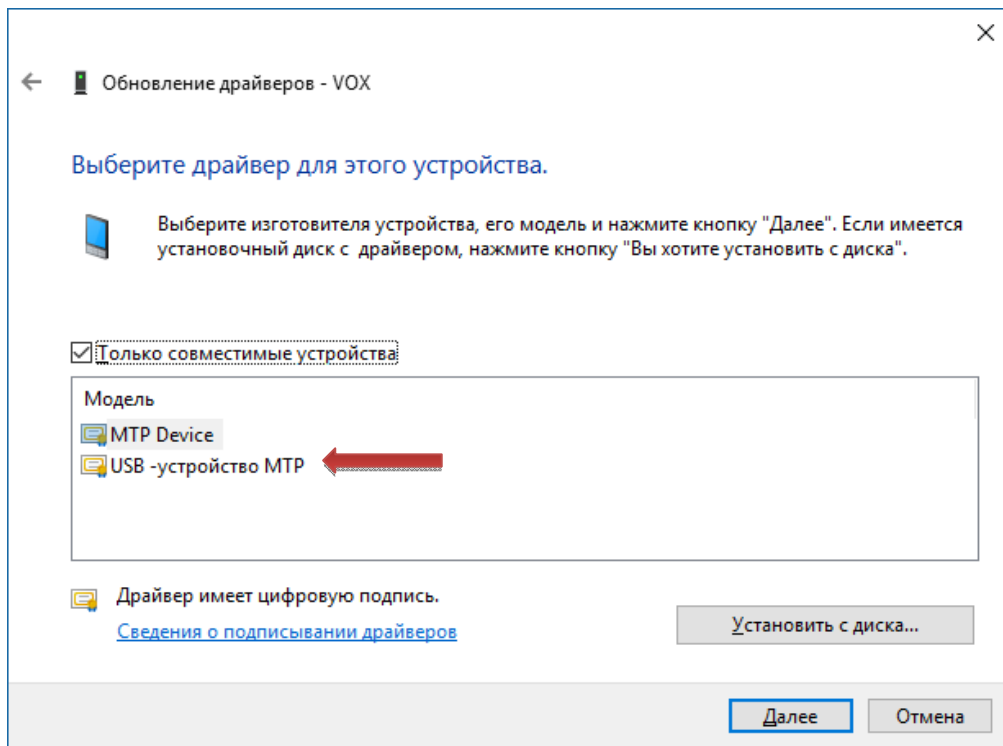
Обновление драйверов - VOX

Выберите драйвер для этого устройства.

Выберите изготовителя устройства, его модель и нажмите кнопку "Далее". Если имеется установочный диск с драйвером, нажмите кнопку "Вы хотите установить с диска".

Только совместимые устройства

Модель

MTP Device

USB -устройство MTP

Драйвер имеет цифровую подпись.

Сведения о подписывании драйверов

Установить с диска...

Далее

Отмена